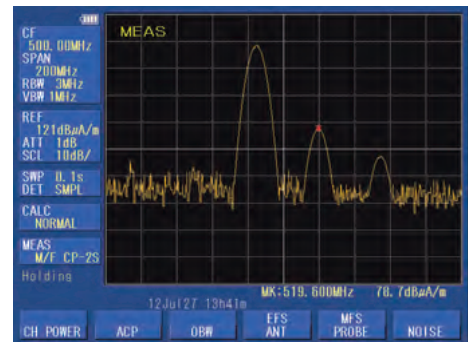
CF
500.00MHz
SPAN
200MHz
RBW 3MHz
VBW 1MHz

REF
121dBμA/m
ATT 1dB
SCL 10dB/

SWP 0.1s
DET SMPL

CALC
NORMAL

MEAS
M/F CP-2S

Holding

MEAS

MK:519.600MHz 76.7dBμA/m

12Jul27 13h41m

CH POWER

ACP

OBW

EFS
ANT

MFS
PROBE

NOISE